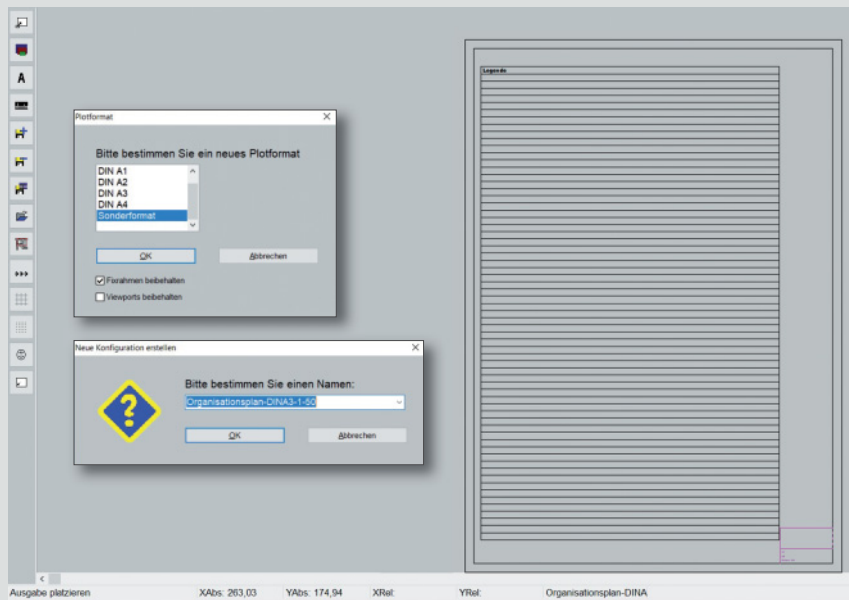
A

Plotformat

Bitte bestimmen Sie ein neues Plotformat

DIN A1
DIN A2
DIN A3
DIN A4
Sonderformat

OK

Abbrechen

Forahmen beibehalten

Viewports beibehalten

Neue Konfiguration erstellen

Bitte bestimmen Sie einen Namen:

Organisationsplan-DINA3-1-50

OK

Abbrechen

Legende

Ausgabe platzieren

XAbs: 263,03

YAbs: 174,94

XRel:

YRel:

Organisationsplan-DINA